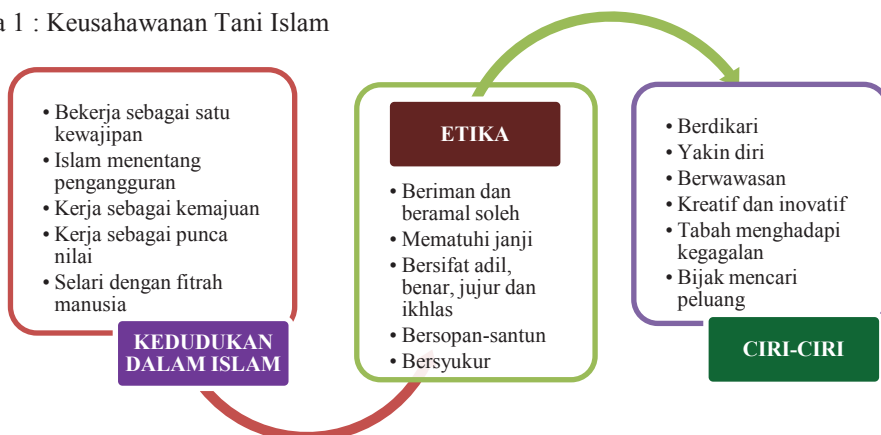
a 1 : Keusahawanan Tani Islam

• Bekerja sebagai satu kewajipan
• Islam menentang pengangguran
• Kerja sebagai kemajuan
• Kerja sebagai punca nilai
• Selari dengan fitrah manusia

KEDUDUKAN DALAM ISLAM

ETIKA

• Beriman dan beramal soleh
• Mematuhi janji
• Bersifat adil, benar, jujur dan ikhlas
• Bersopan-santun
• Bersyukur

• Berdikari
• Yakin diri
• Berwawasan
• Kreatif dan inovatif
• Tabah menghadapi kegagalan
• Bijak mencari peluang

CIRI-CIRI